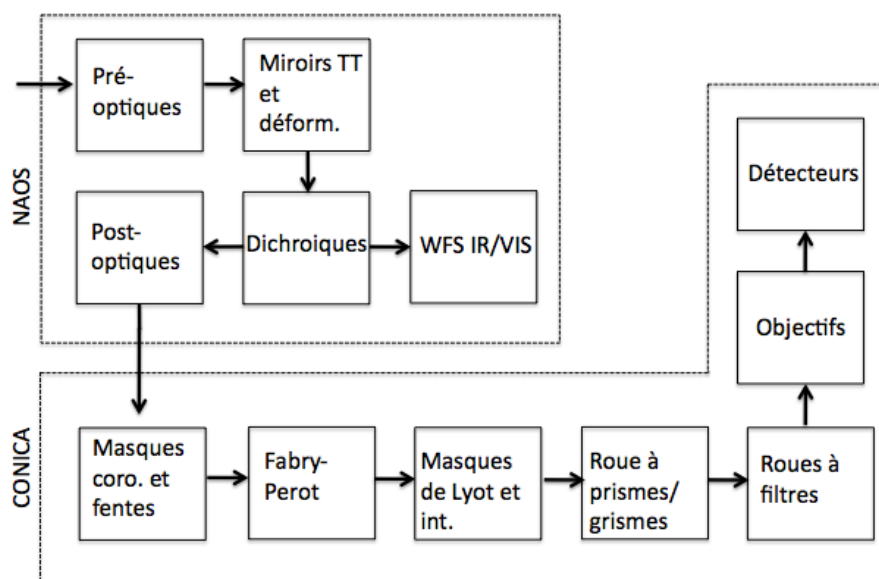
NAOS

Pré-optiques

Miroirs TT et déform.

Post-optiques

Dichroiques

WFS IR/VIS

Détecteurs

Objectifs

CONICA

Masques coro. et fentes

Fabry-Perot

Masques de Lyot et int.

Roue à prismes/ grismes

Roues à filtres